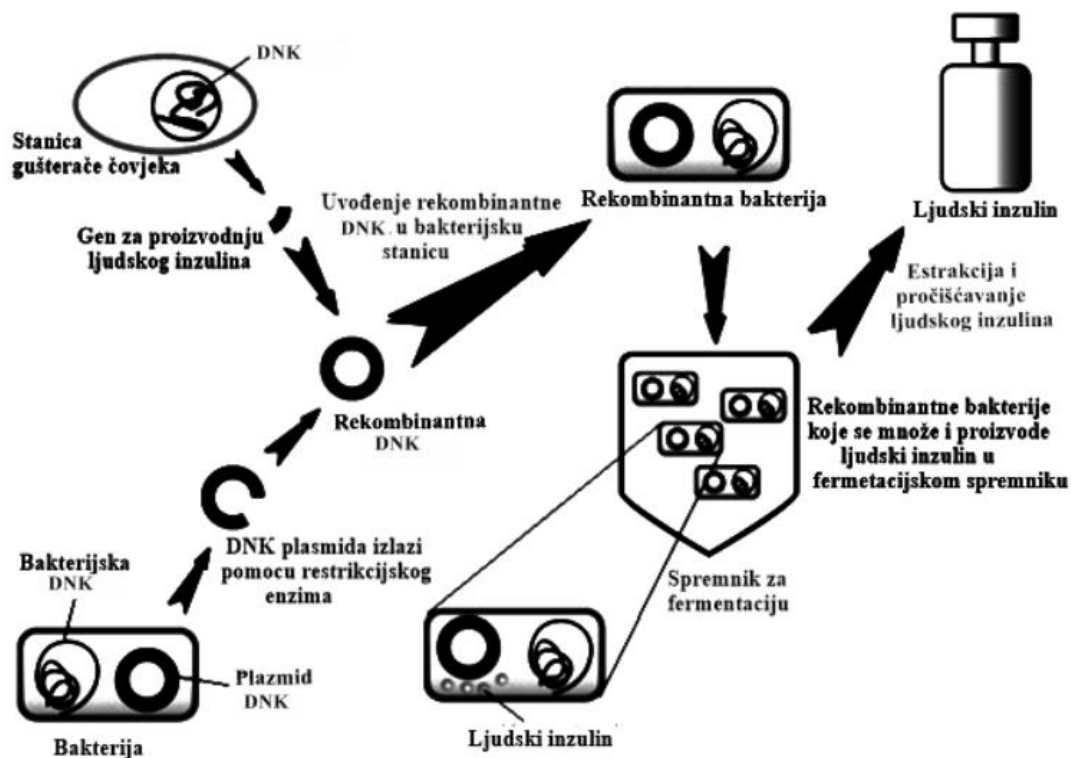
DNK

Stanica gušterače čovjeka

Gen za proizvodnju ljudskog inzulina

Uvođenje rekombinantne DNK u bakterijsku stanicu

Rekombinantna bakterija

Ljudski inzulin

Estrakcija i pročišćavanje ljudskog inzulina

Rekombinantna DNK

Rekombinantne bakterije koje se množe i proizvode ljudski inzulin u fermetacijskom spremniku

DNK plasmida izlazi pomocu restrikcijskog enzima

Bakterijska DNK

Spremnik za fermentaciju

Plazmid DNK

Bakterija

Ljudski inzulin